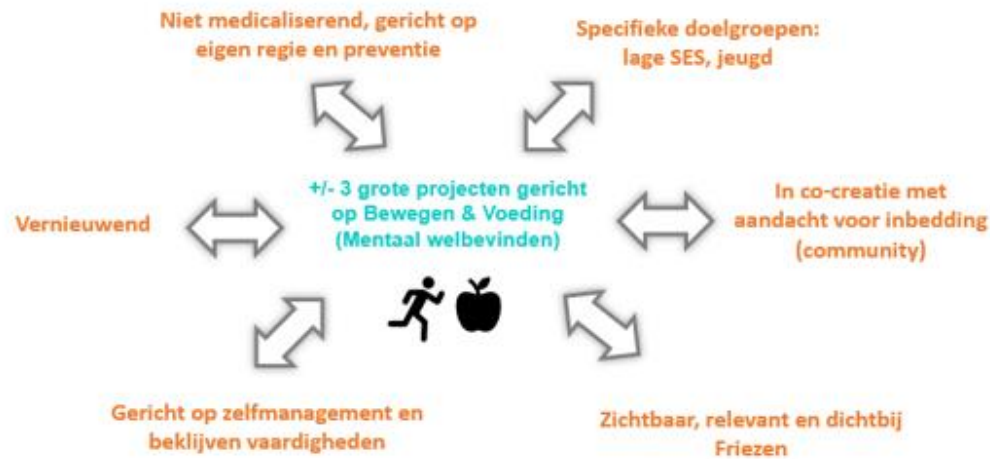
Niet medicaliserend, gericht op eigen regie en preventie

Specifieke doelgroepen: lage SES, jeugd

Vernieuwend

+/- 3 grote projecten gericht op Bewegen & Voeding (Mentaal welbevinden)

In co-creatie met aandacht voor inbedding (community)

Gericht op zelfmanagement en beklijven vaardigheden

Zichtbaar, relevant en dichtbij Friezen